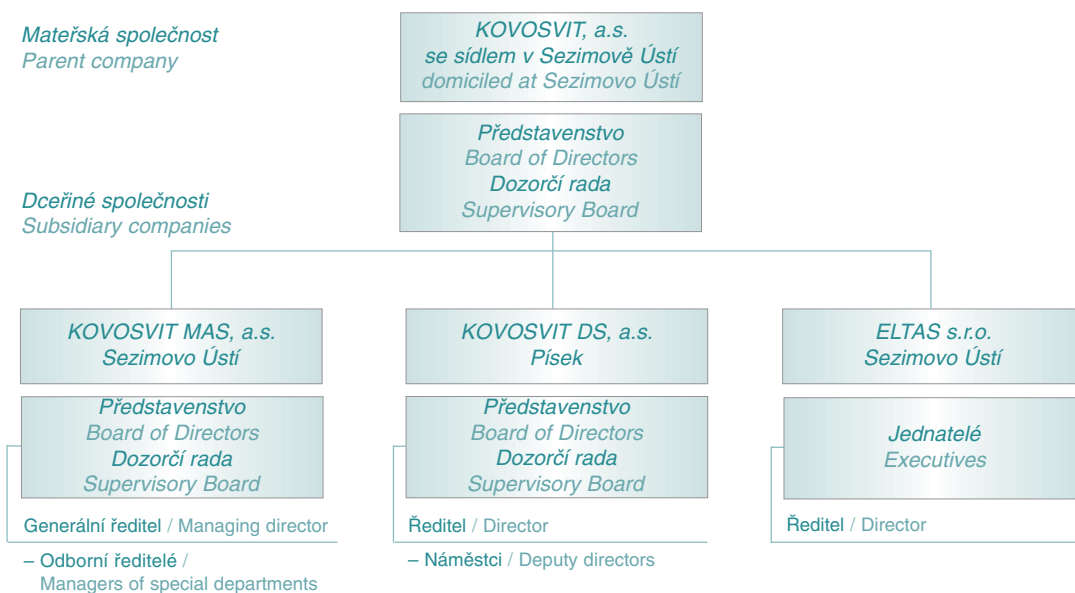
Mateřská společnost
Parent company

KOVOSVIT, a.s.
se sídlem v Sezimově Ústí
domiciled at Sezimovo Ústí

Představenstvo
Board of Directors
Dozorčí rada
Supervisory Board

Dceřiné společnosti
Subsidiary companies

KOVOSVIT MAS, a.s.
Sezimovo Ústí

Představenstvo
Board of Directors
Dozorčí rada
Supervisory Board

Generální ředitel / Managing director

– Odborní ředitelé / Managers of special departments

KOVOSVIT DS, a.s.
Písek

Představenstvo
Board of Directors
Dozorčí rada
Supervisory Board

Ředitel / Director

– Náměstci / Deputy directors

ELTAS s.r.o.
Sezimovo Ústí

Jednatelé
Executives

Ředitel / Director